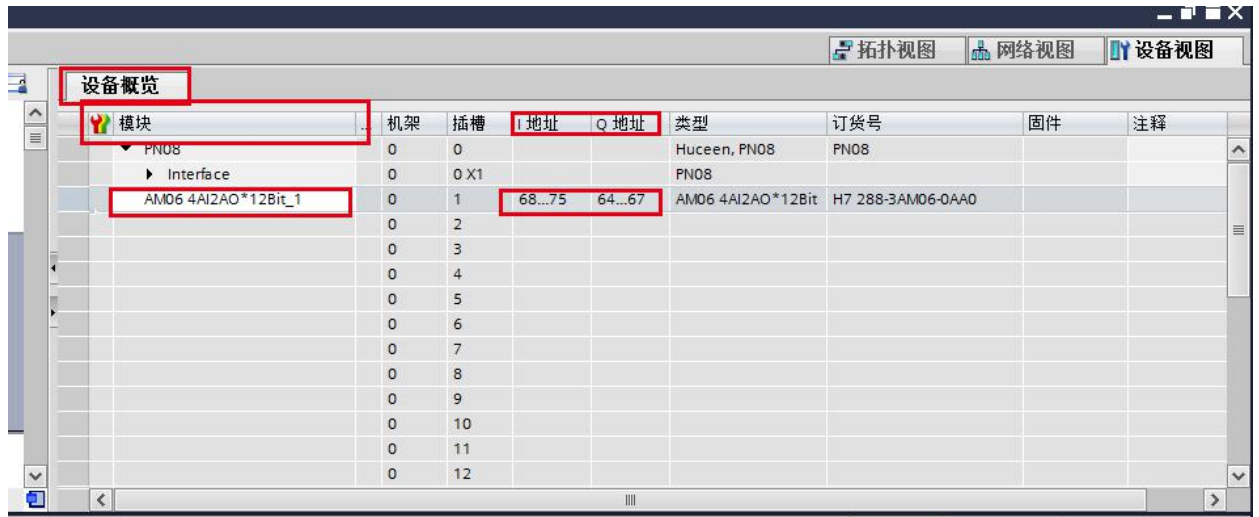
拓扑视图 网络视图 设备视图

设备概览

| 模块 | 机架 | 插槽 | I 地址 | Q 地址 | 类型 | 订货号 | 固件 | 注释 |
|---|---|---|---|---|---|---|---|---|
| PN08 | 0 | 0 | | | Huceen, PN08 | PN08 | | |
| Interface | 0 | 0 X1 | | | PN08 | | | |
| AM06 4AI2AO*12Bit_1 | 0 | 1 | 68...75 | 64...67 | AM06 4AI2AO*12Bit | H7 288-3AM06-0AA0 | | |
| | 0 | 2 | | | | | | |
| | 0 | 3 | | | | | | |
| | 0 | 4 | | | | | | |
| | 0 | 5 | | | | | | |
| | 0 | 6 | | | | | | |
| | 0 | 7 | | | | | | |
| | 0 | 8 | | | | | | |
| | 0 | 9 | | | | | | |
| | 0 | 10 | | | | | | |
| | 0 | 11 | | | | | | |
| | 0 | 12 | | | | | | |